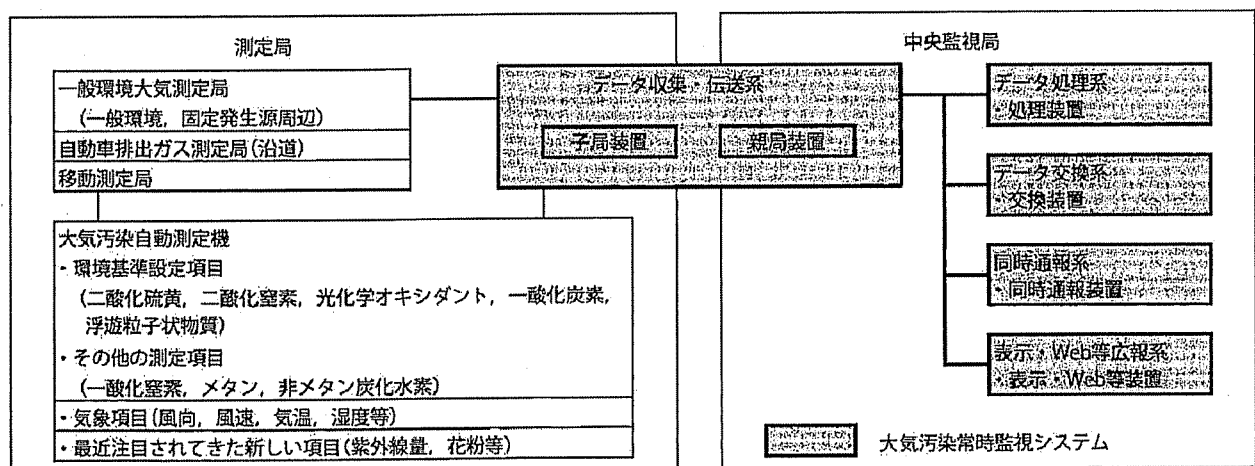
測定局

一般環境大気測定局
（一般環境，固定発生源周辺）
自動車排出ガス測定局（沿道）
移動測定局

大気汚染自動測定機
・環境基準設定項目
（二酸化硫黄，二酸化窒素，光化学オキシダント，一酸化炭素，浮遊粒子状物質）
・その他の測定項目
（一酸化窒素，メタン，非メタン炭化水素）
・気象項目（風向，風速，気温，湿度等）
・最近注目されてきた新しい項目（紫外線量，花粉等）

データ収集・伝送系
子局装置
親局装置

中央監視局

データ処理系
・処理装置

データ交換系
・交換装置

同時通報系
・同時通報装置

表示・Web等広報系
・表示・Web等装置

大気汚染常時監視システム